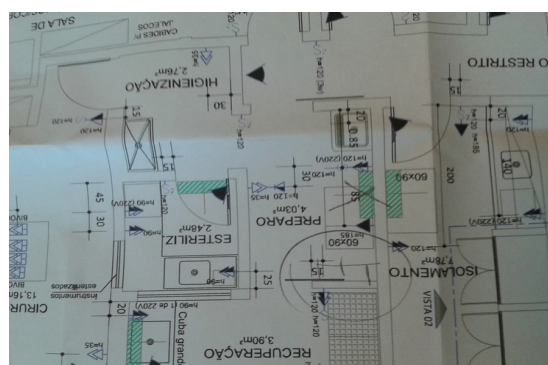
SALA DE
CABIDES P/ JALECOS
HIGIENIZAÇÃO
2,76m²
30
15
h=120
h=120
h=120
20
0,85
h=120 (220V)
30
h=35
60x90
ESTERILIZ.
2,48m²
PREPARO
4,03m²
85
60x90
h=120
ISOLAMENTO
7,78m²
45
30
h=90 (220V)
h=90
h=60
25
h=120
VISTA 02
CIRUR
13,16m²
Instrumentos esterilizados
20
h=90 (1 de 220V)
Cuba grande
h=35
RECUPERAÇÃO
3,90m²
ORO RESTRITO
h=85
200
100
20
h=120